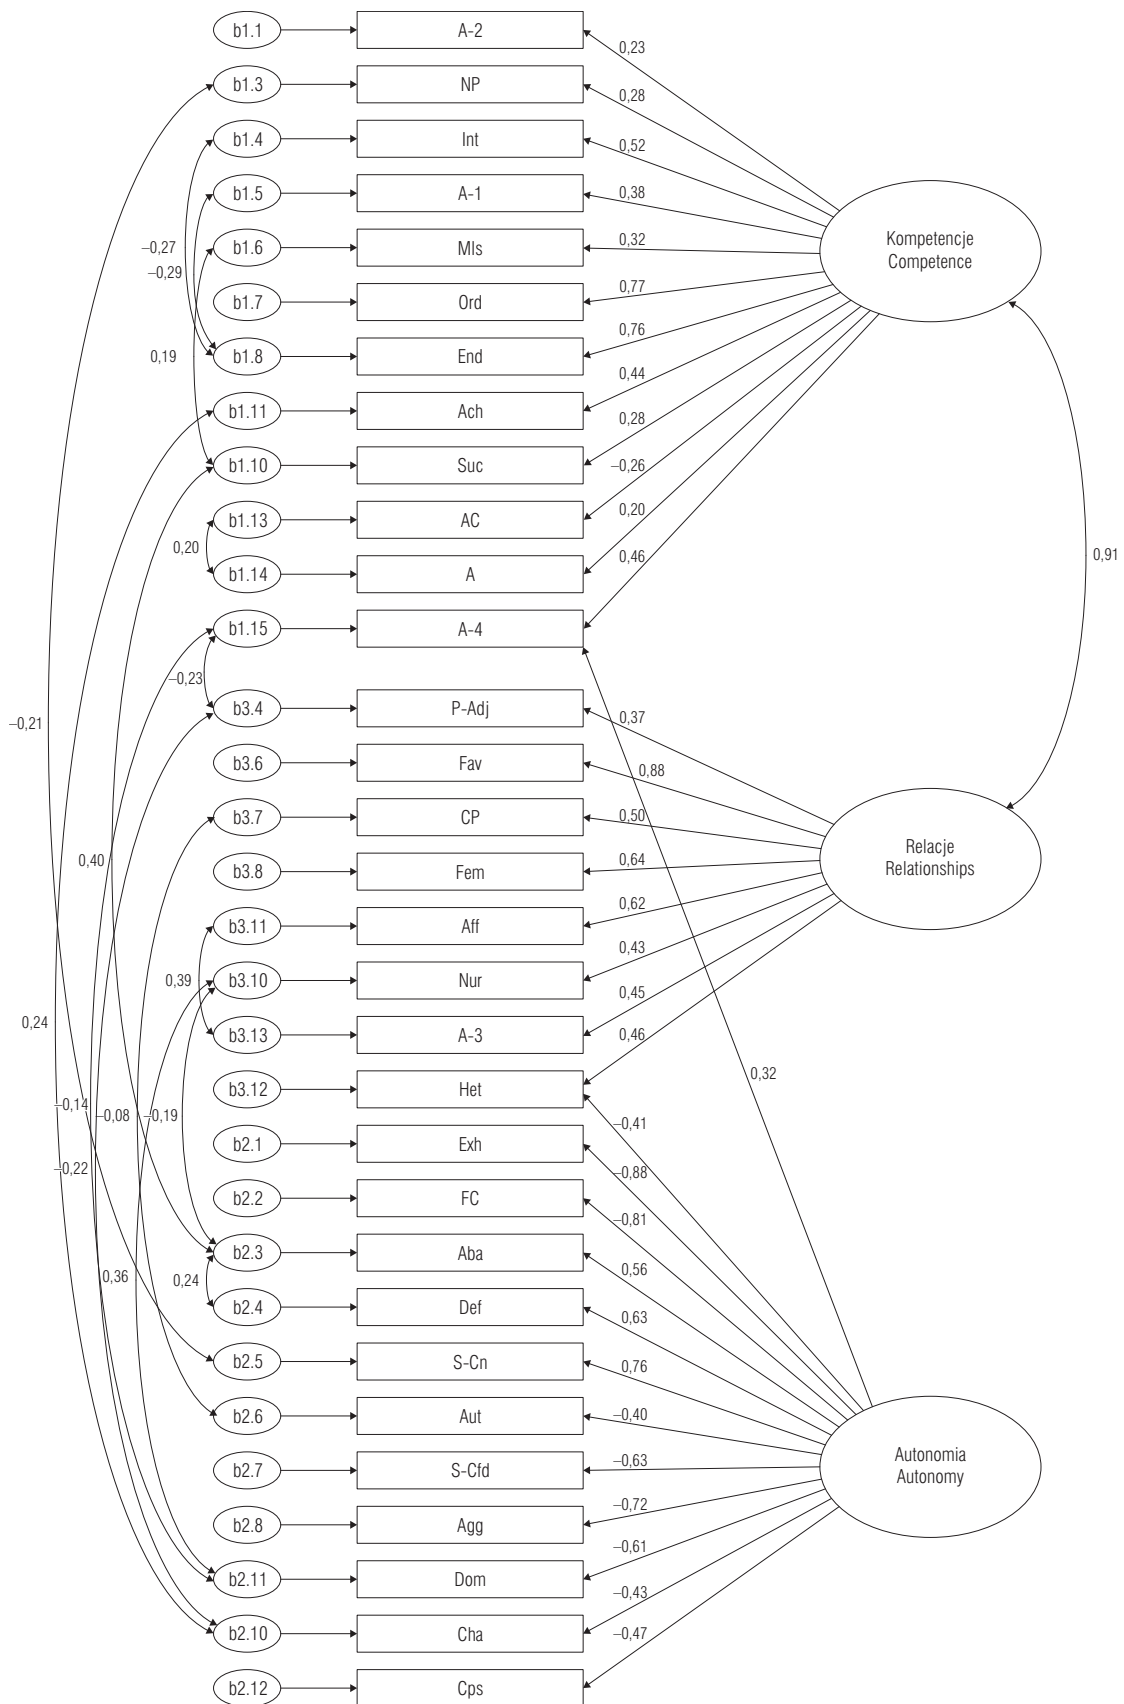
b1.1 A-2 0,23
b1.3 NP 0,28
b1.4 Int 0,52
b1.5 A-1 0,38
b1.6 Mls 0,32
b1.7 Ord 0,77
b1.8 End 0,76
b1.11 Ach 0,44
b1.10 Suc 0,28
b1.13 AC –0,26
b1.14 A 0,20
b1.15 A-4 0,46
b3.4 P-Adj 0,37
b3.6 Fav 0,88
b3.7 CP 0,50
b3.8 Fem 0,64
b3.11 Aff 0,62
b3.10 Nur 0,43
b3.13 A-3 0,45
b3.12 Het 0,46
b2.1 Exh –0,41
b2.2 FC –0,88
b2.3 Aba –0,81
b2.4 Def 0,56
b2.5 S-Cn 0,63
b2.6 Aut 0,76
b2.7 S-Cfd –0,40
b2.8 Agg –0,63
b2.11 Dom –0,72
b2.10 Cha –0,61
b2.12 Cps –0,43
–0,47

Kompetencje Competence
Relacje Relationships
Autonomia Autonomy

0,91
0,32
–0,27
–0,29
0,19
0,20
–0,23
–0,21
0,40
0,39
0,24
–0,14
–0,08
–0,19
–0,22
0,36
0,24